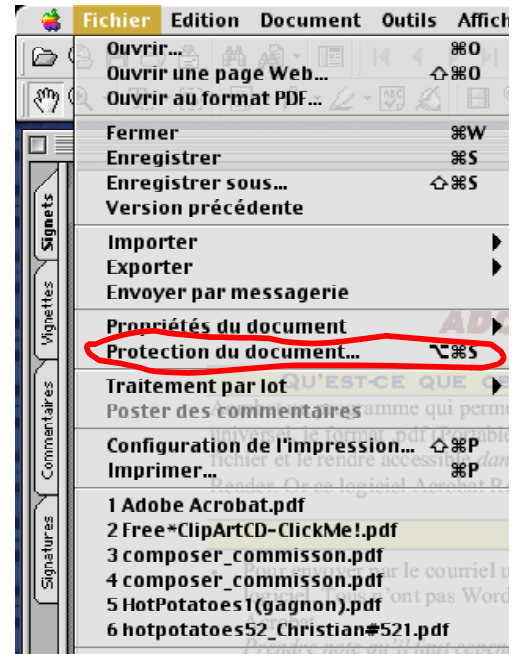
Fichier Edition Document Outils Affich

Ouvrir... ⌘O
Ouvrir une page Web... ⇧⌘O
Ouvrir au format PDF... ⌘

Fermer ⌘W
Enregistrer ⌘S
Enregistrer sous... ⇧⌘S
Version précédente

Importer
Exporter
Envoyer par messagerie

Propriétés du document
Protection du document... ⌥⌘S

Traitement par lot
Poster des commentaires

Configuration de l'impression... ⇧⌘P
Imprimer... ⌘P

1 Adobe Acrobat.pdf
2 Free*ClipArtCD-ClickMe!.pdf
3 composer_commisson.pdf
4 composer_commisson.pdf
5 HotPotatoes1(gagnon).pdf
6 hotpotatoes52_Christian#521.pdf

Signets
Vignettes
Commentaires
Signatures

ADO
QU'EST-CE QUE CE
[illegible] programme qui perme
universel, le format .pdf (Portable
fichier et le rendre accessible dan
Reader. Or ce logiciel Acrobat R
Pour envoyer par le courriel u
logiciel. Tous n'ont pas Word
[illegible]
Prendre note qu'il faut cepen